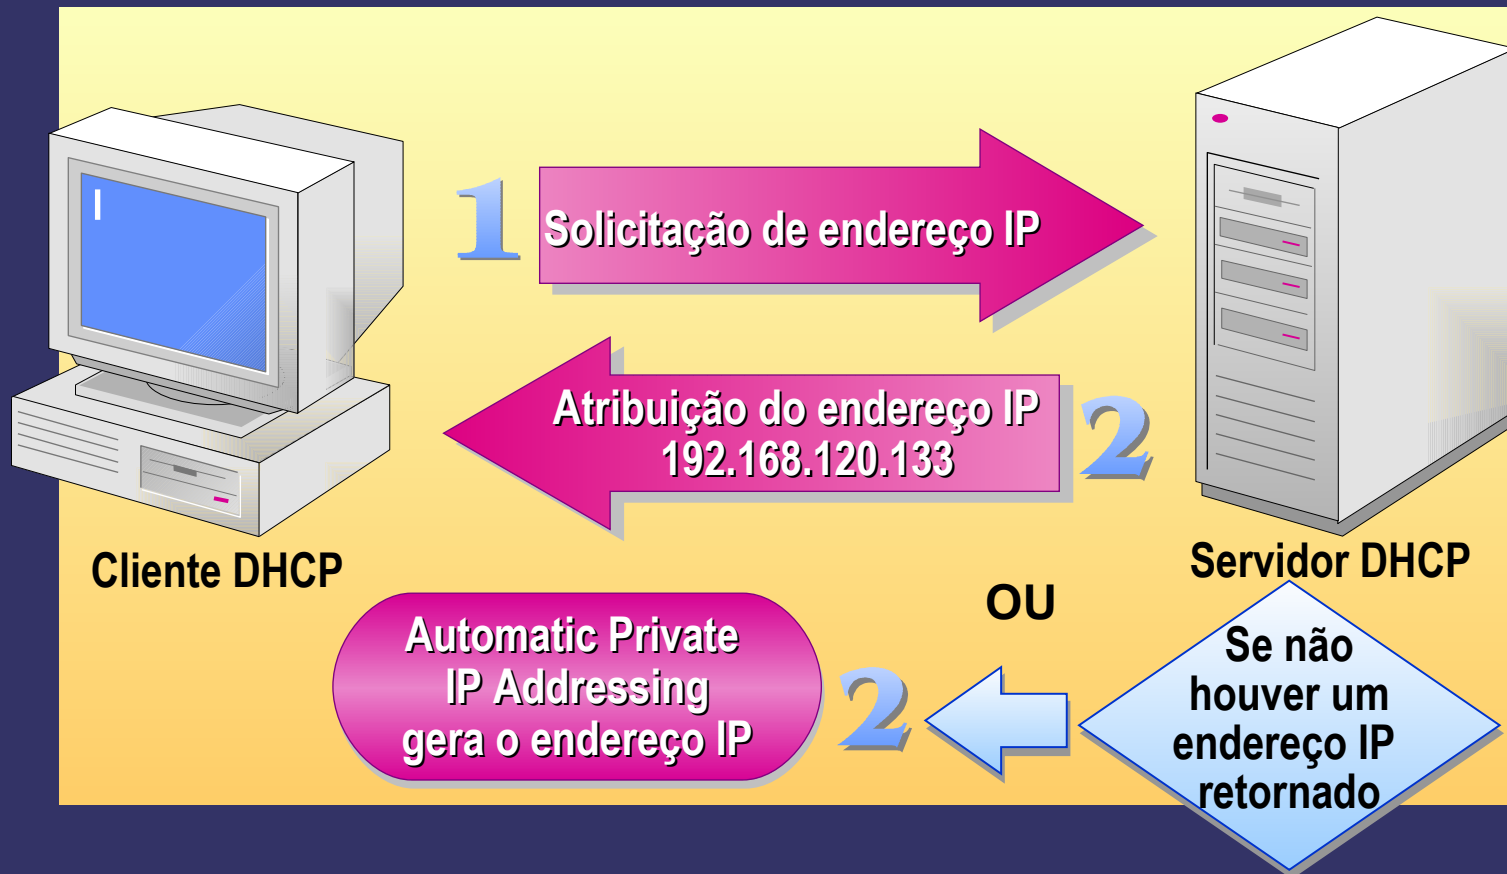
1

Solicitação de endereço IP

Atribuição do endereço IP
192.168.120.133

2

Cliente DHCP

Servidor DHCP

OU

Automatic Private IP Addressing gera o endereço IP

2

Se não houver um endereço IP retornado